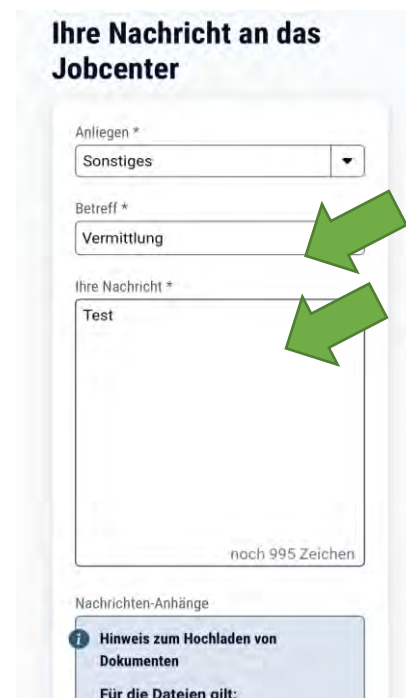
Ihre Nachricht an das Jobcenter

Anliegen *

Sonstiges

Betreff *

Vermittlung

Ihre Nachricht *

Test

noch 995 Zeichen

Nachrichten-Anhänge

Hinweis zum Hochladen von Dokumenten

Für die Dateien gilt: